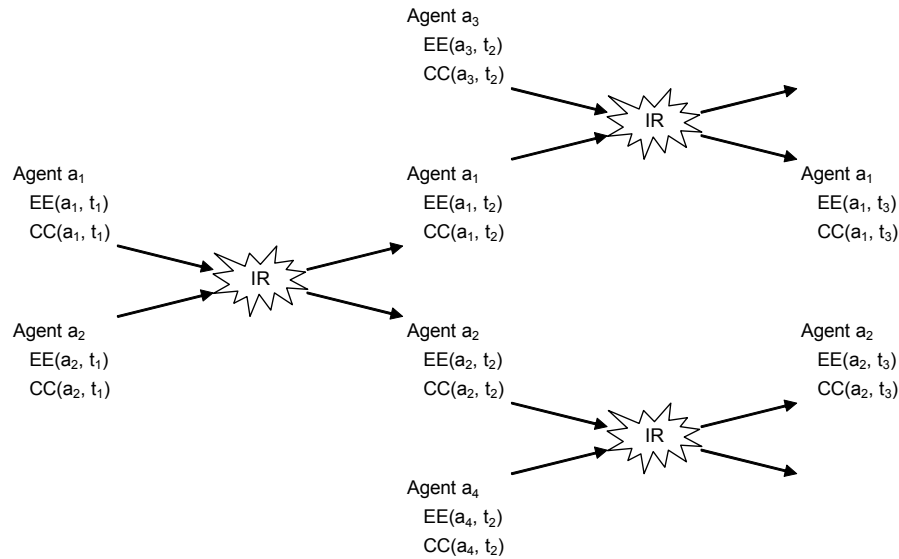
Agent $a_3$
$EE(a_3, t_2)$
$CC(a_3, t_2)$

IR

Agent $a_1$
$EE(a_1, t_1)$
$CC(a_1, t_1)$

Agent $a_1$
$EE(a_1, t_2)$
$CC(a_1, t_2)$

Agent $a_1$
$EE(a_1, t_3)$
$CC(a_1, t_3)$

IR

Agent $a_2$
$EE(a_2, t_1)$
$CC(a_2, t_1)$

Agent $a_2$
$EE(a_2, t_2)$
$CC(a_2, t_2)$

Agent $a_2$
$EE(a_2, t_3)$
$CC(a_2, t_3)$

IR

Agent $a_4$
$EE(a_4, t_2)$
$CC(a_4, t_2)$